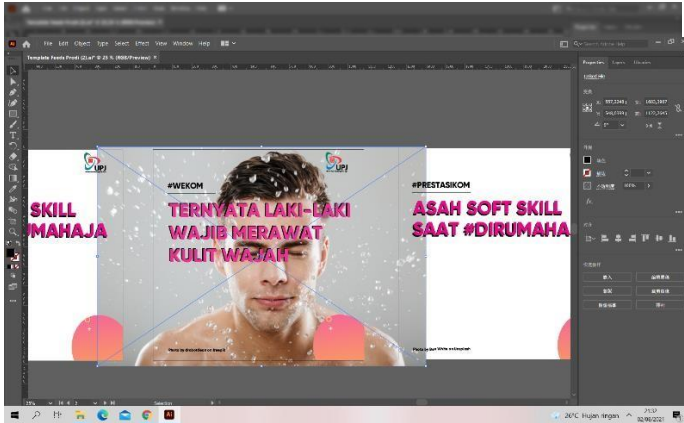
File Edit Object Type Select Effect View Window Help

Template Feeds Prodi (2).ai* @ 23 % (RGB/Preview)

SKILL
DIRUMAHAJA

UPJ

#WEKOM

TERNYATA LAKI-LAKI WAJIB MERAWAT KULIT WAJAH

UPJ

#PRESTASIKOM

ASAH SOFT SKILL SAAT #DIRUMAHAJA

Properties

23%

Selection

26°C Hujan ringan